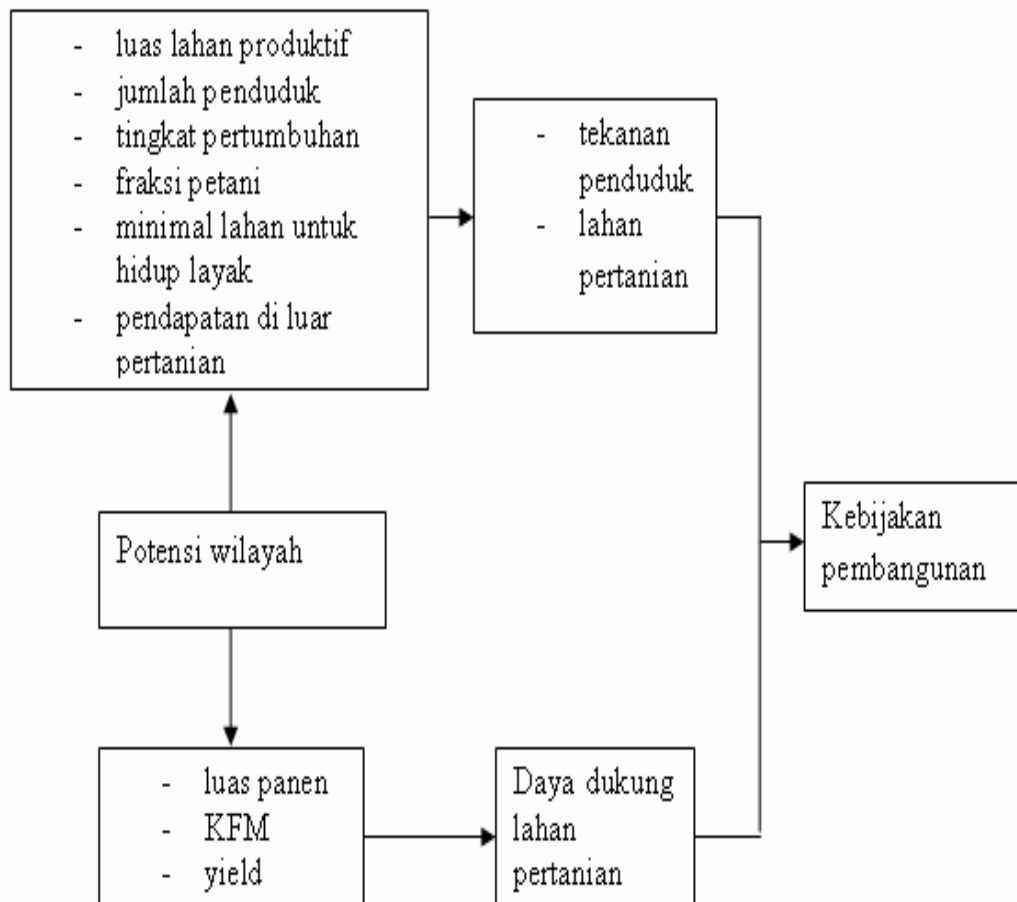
- luas lahan produktif
- jumlah penduduk
- tingkat pertumbuhan
- fraksi petani
- minimal lahan untuk hidup layak
- pendapatan di luar pertanian

- tekanan penduduk
- lahan pertanian

Kebijakan pembangunan

Potensi wilayah

- luas panen
- KFM
- yield

Daya dukung lahan pertanian